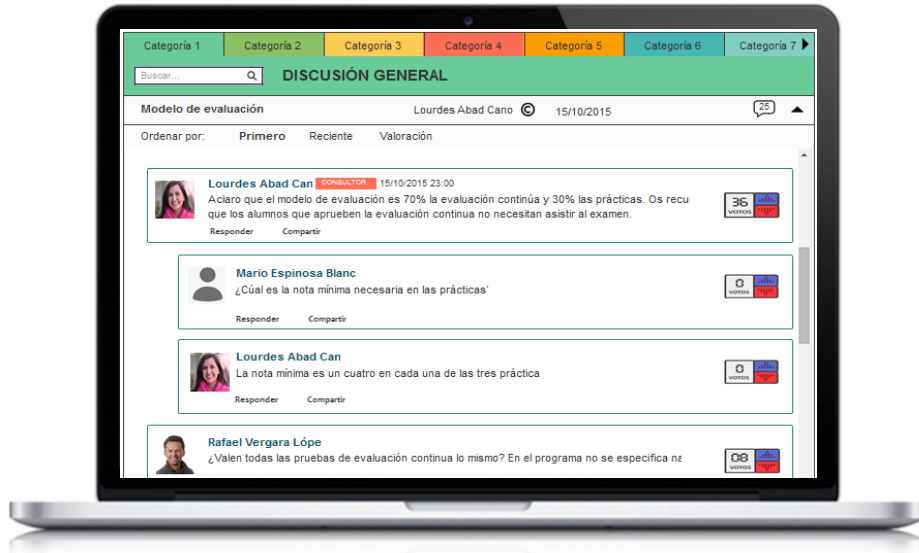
Categoría 1 Categoría 2 Categoría 3 Categoría 4 Categoría 5 Categoría 6 Categoría 7

Buscar...

DISCUSIÓN GENERAL

Modelo de evaluación Lourdes Abad Cano © 15/10/2015 25

Ordenar por: Primero Reciente Valoración

Lourdes Abad Can CONSULTOR 15/10/2015 23:00
Aclaro que el modelo de evaluación es 70% la evaluación continúa y 30% las prácticas. Os recu que los alumnos que aprueben la evaluación continua no necesitan asistir al examen.
Responder Compartir
36 VOTOS

Mario Espinosa Blanc
¿Cúal es la nota mínima necesaria en las prácticas'
Responder Compartir
0 VOTOS

Lourdes Abad Can
La nota mínima es un cuatro en cada una de las tres práctica
Responder Compartir
0 VOTOS

Rafael Vergara Lópe
¿Valen todas las pruebas de evaluación continua lo mismo? En el programa no se especifica na
08 VOTOS